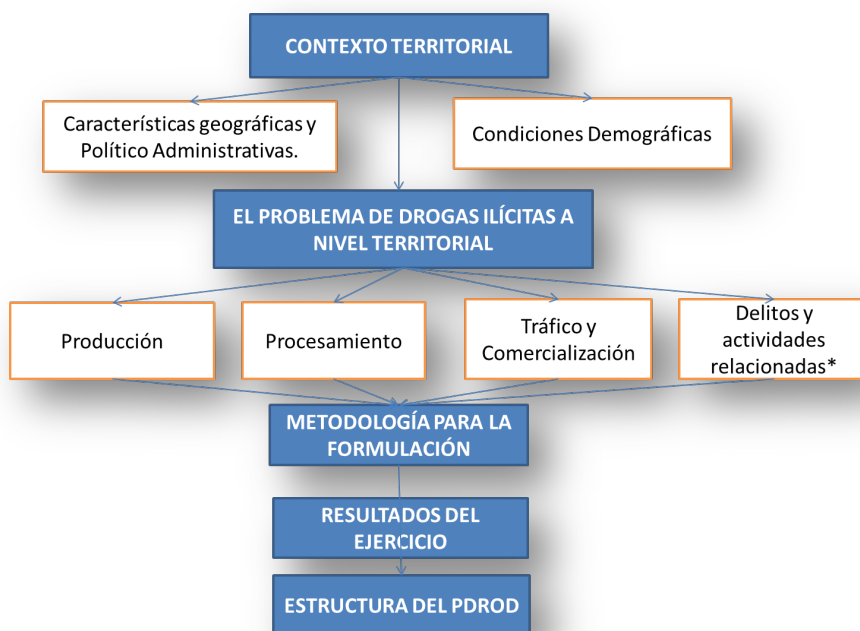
CONTEXTO TERRITORIAL

Características geográficas y Político Administrativas.

Condiciones Demográficas

EL PROBLEMA DE DROGAS ILÍCITAS A NIVEL TERRITORIAL

Producción

Procesamiento

Tráfico y Comercialización

Delitos y actividades relacionadas*

METODOLOGÍA PARA LA FORMULACIÓN

RESULTADOS DEL EJERCICIO

ESTRUCTURA DEL PDROD